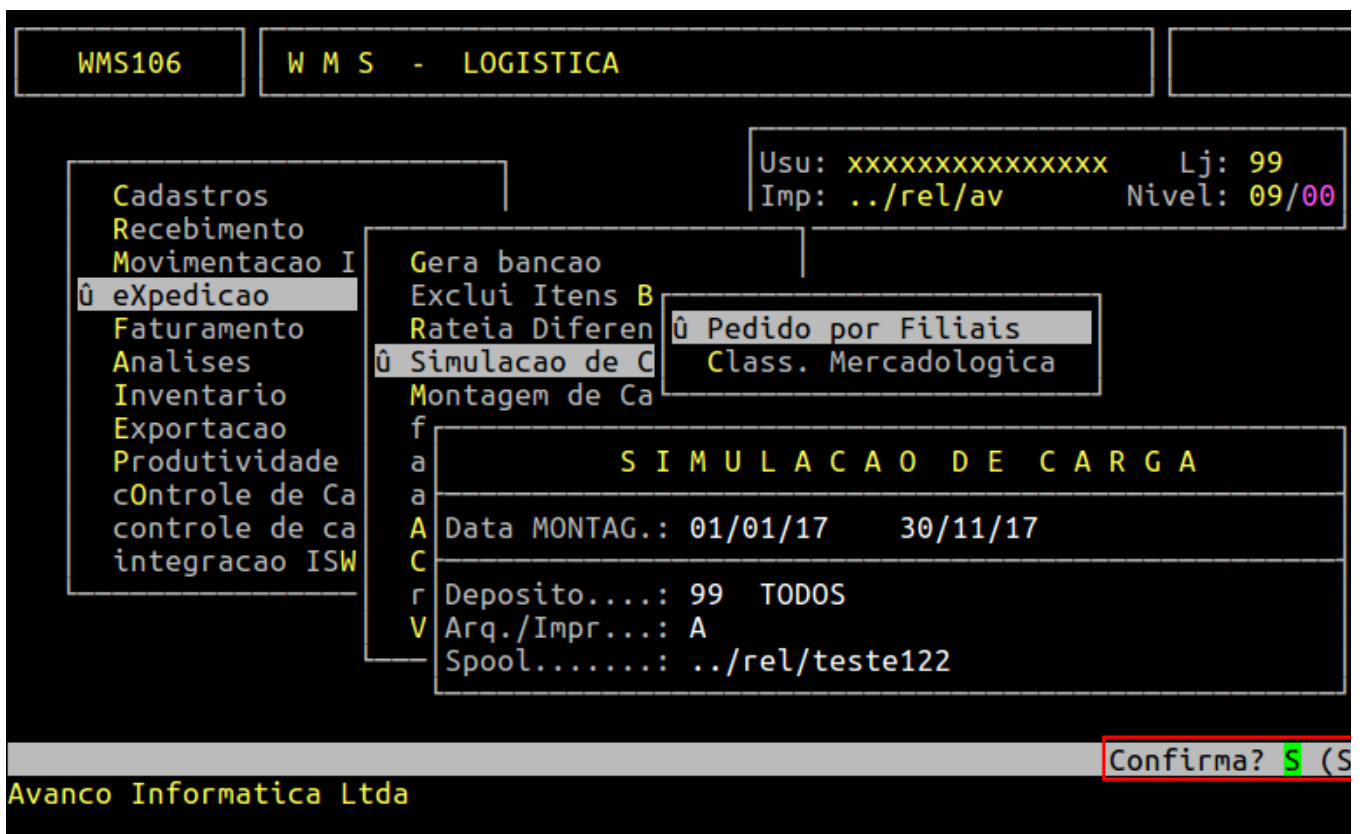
WMS106

W M S - LOGISTICA

Usu: xxxxxxxxxxxxxxx Lj: 99
Imp: ../rel/av Nivel: 09/00

Cadastros
Recebimento
Movimentacao I
û eXpedicao
Faturamento
Analises
Inventario
Exportacao
Produtividade
cOntrole de Ca
controle de ca
integracao ISW

Gera bancao
Exclui Itens B
Rateia Diferen
û Simulacao de C
Montagem de Ca
f
a
a
A
C
r
V

û Pedido por Filiais
Class. Mercadologica

S I M U L A C A O D E C A R G A

Data MONTAG.: 01/01/17 30/11/17

Deposito....: 99 TODOS
Arq./Impr...: A
Spool.......: ../rel/teste122

Confirma? S (S

Avanco Informatica Ltda